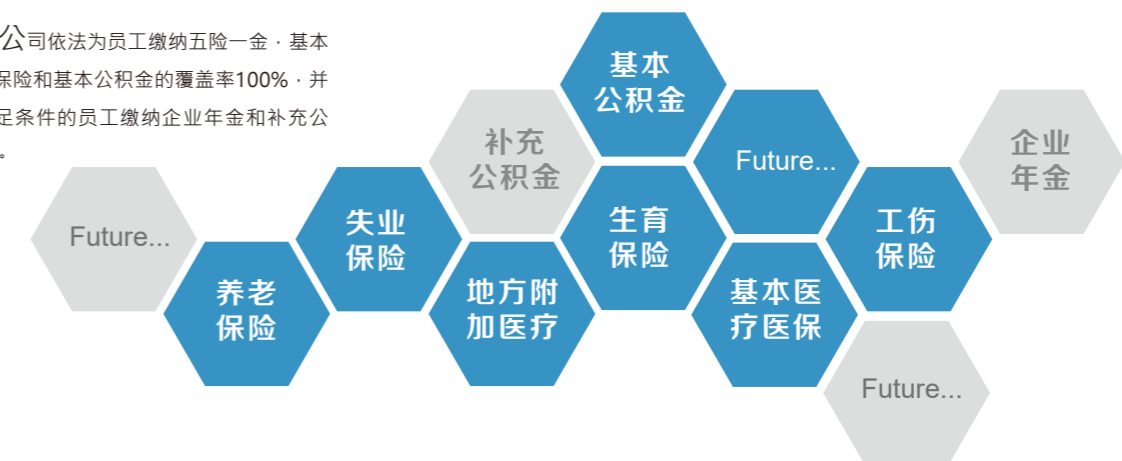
公司依法为员工缴纳五险一金，基本
保险和基本公积金的覆盖率100%，并
足条件的员工缴纳企业年金和补充公
。

基本公积金

补充公积金

Future...

企业年金

Future...

失业保险

生育保险

工伤保险

养老保险

地方附加医疗

基本医疗医保

Future...